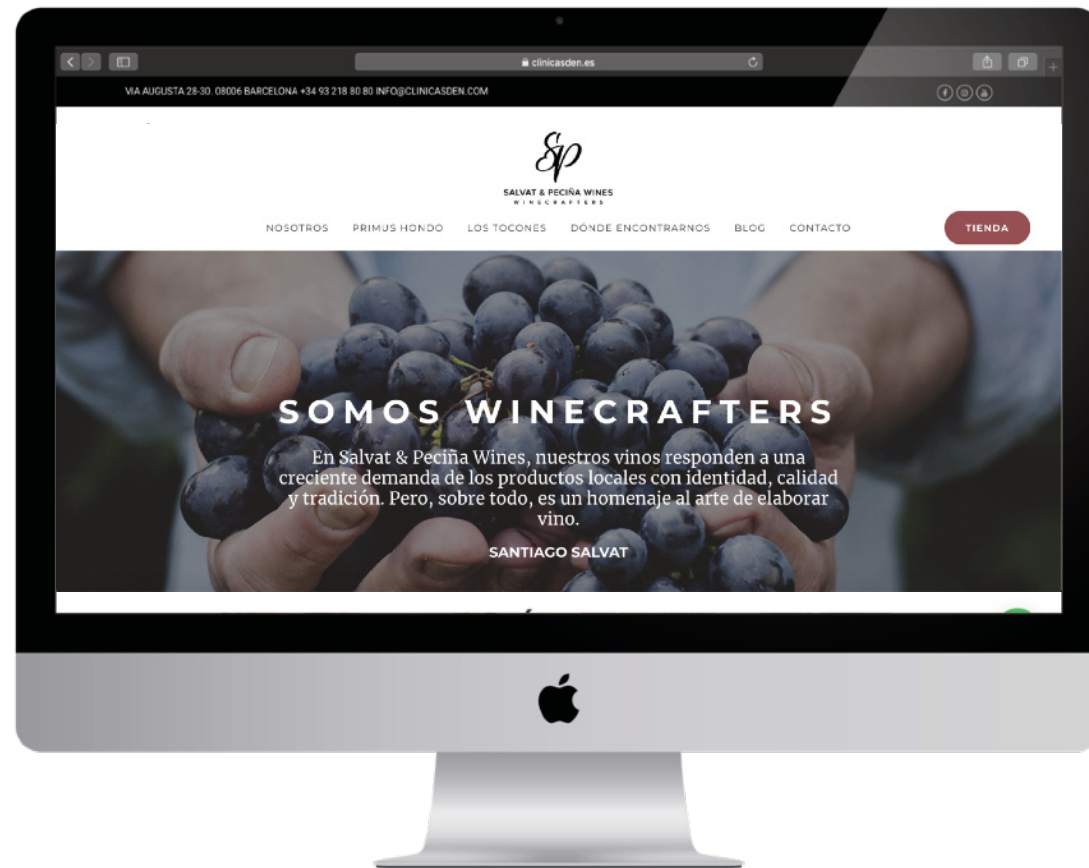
clinicasden.es

VIA AUGUSTA 28-30. 08006 BARCELONA +34 93 218 80 80 INFO@CLINICASDEN.COM

SP

SALVAT & PECIÑA WINES
WINECRAFTERS

NOSOTROS PRIMUS HONDO LOS TOCONES DÓNDE ENCONTRARNOS BLOG CONTACTO TIENDA

SOMOS WINECRAFTERS

En Salvat & Peciña Wines, nuestros vinos responden a una creciente demanda de los productos locales con identidad, calidad y tradición. Pero, sobre todo, es un homenaje al arte de elaborar vino.

SANTIAGO SALVAT